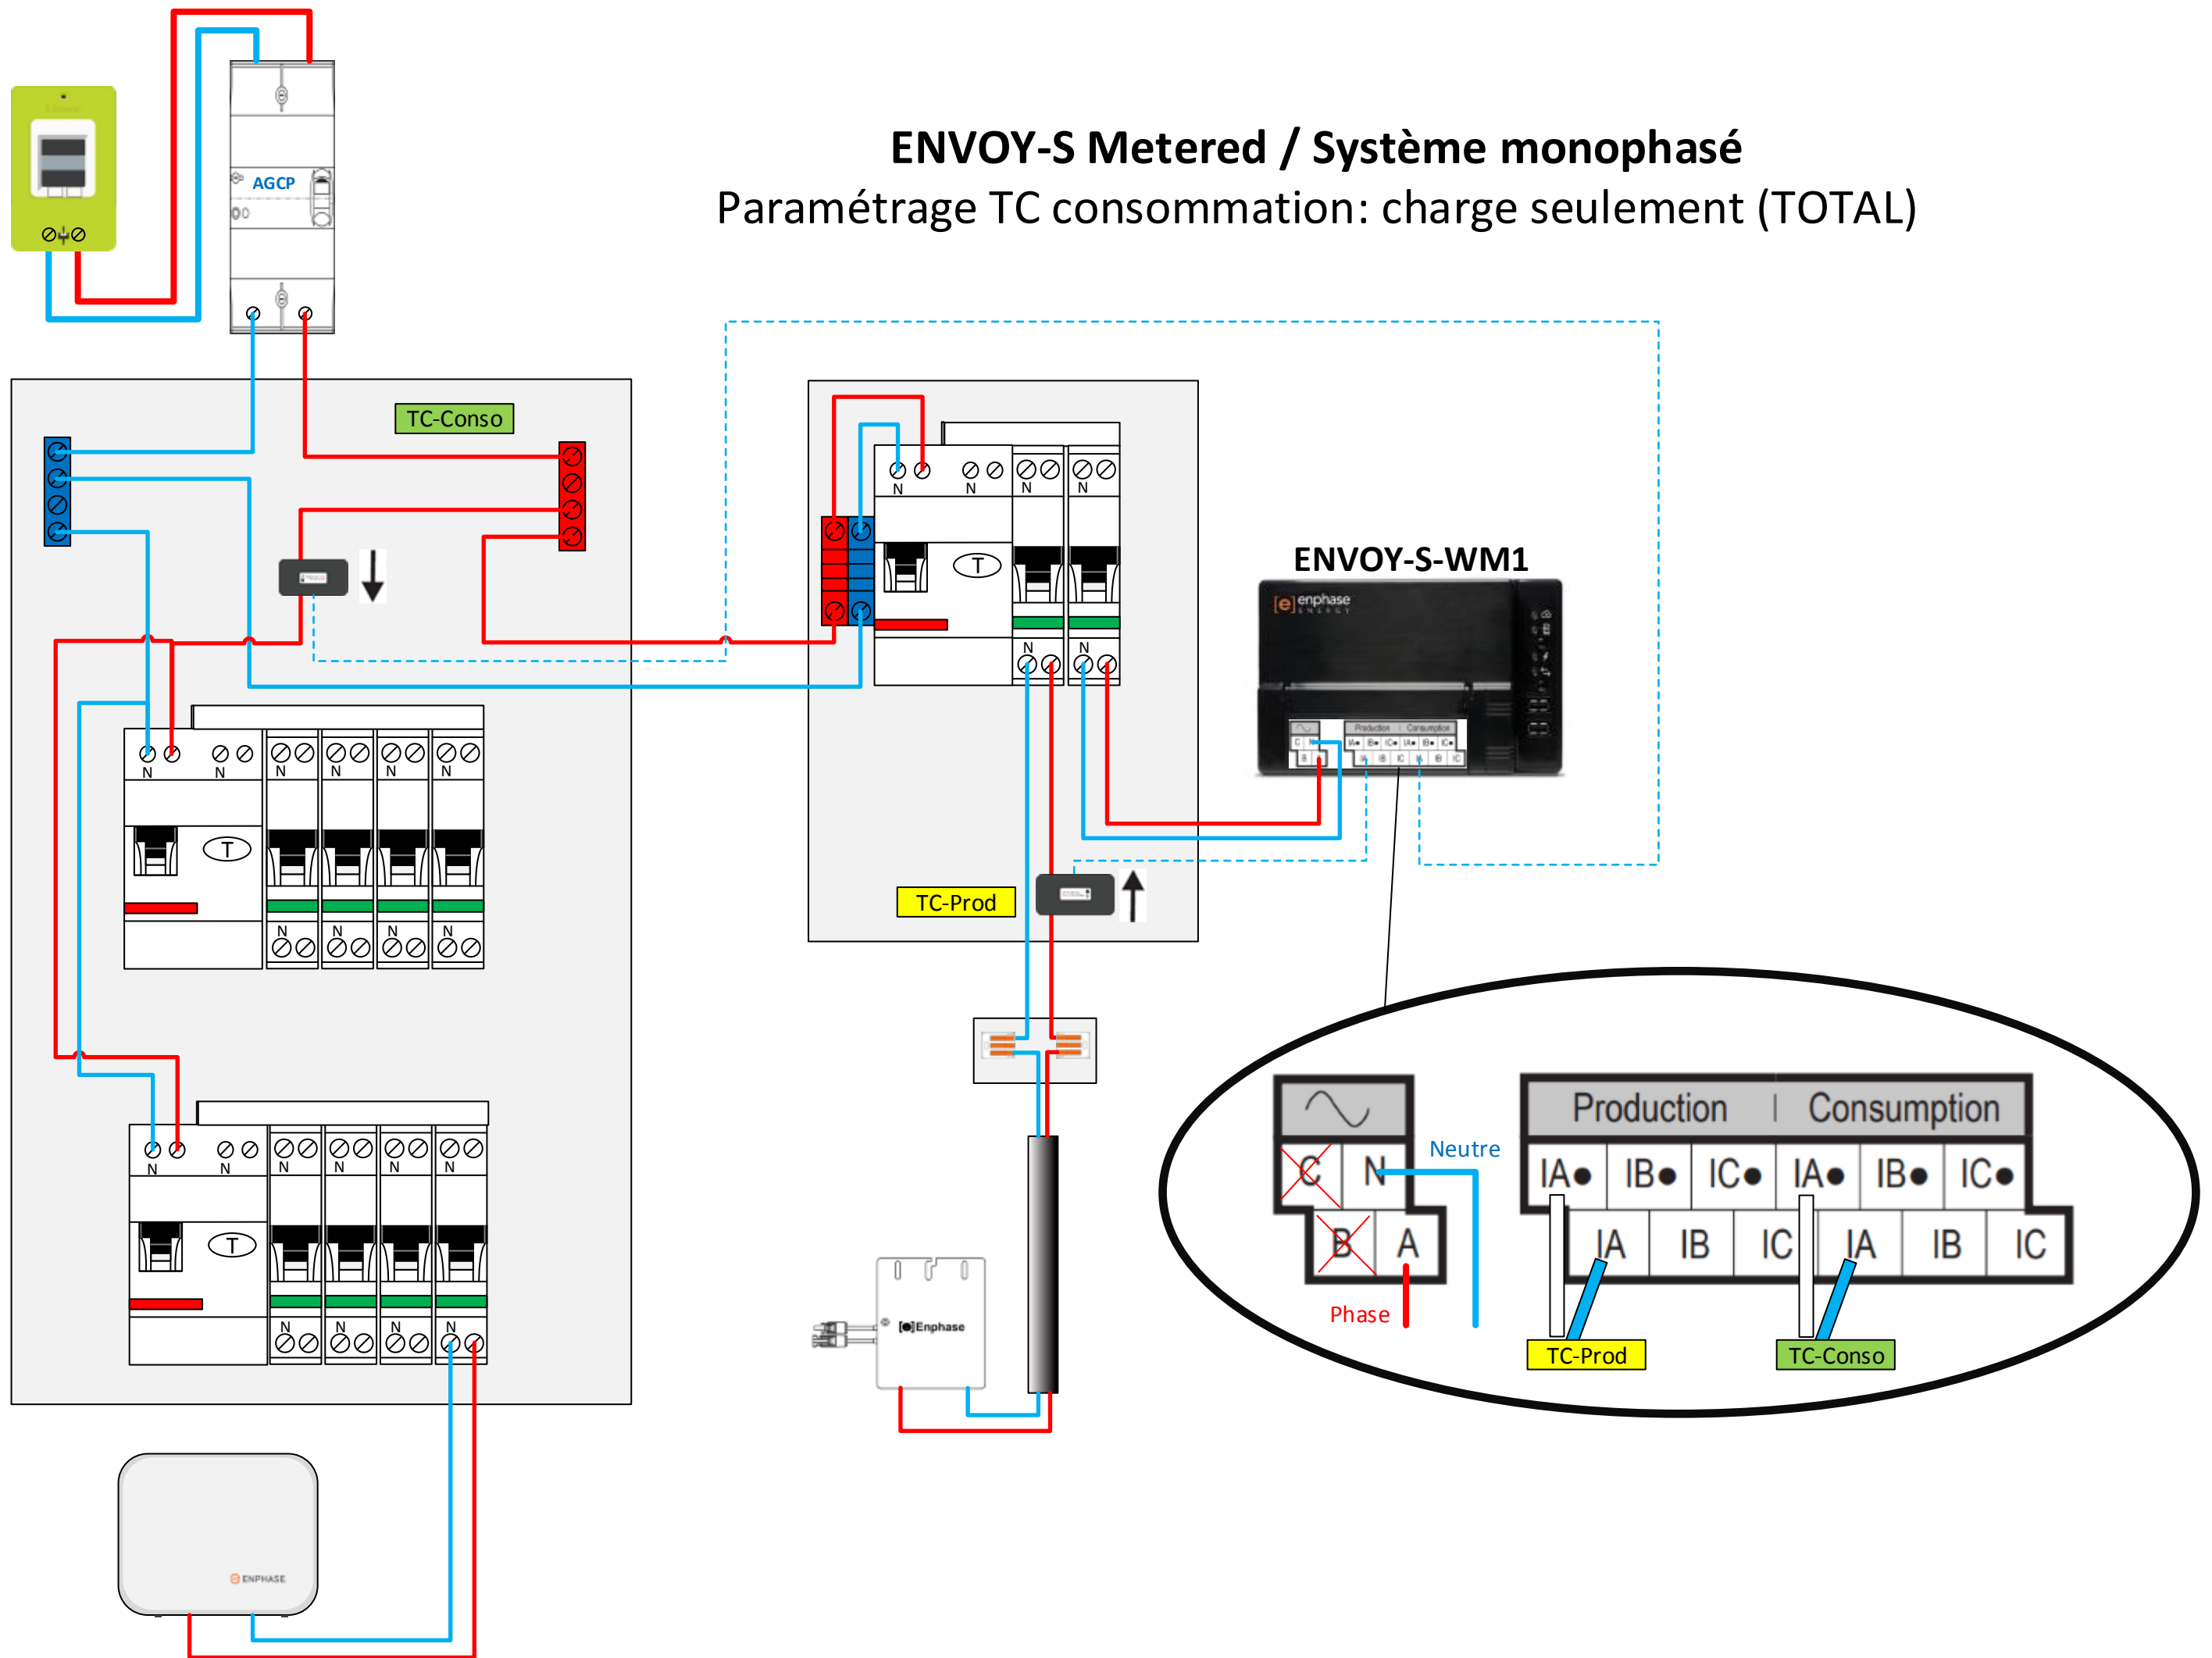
ENVOY-S Metered / Système monophasé
Paramétrage TC consommation: charge seulement (TOTAL)

AGCP

TC-Conso

N N N N N N

T

N N N N

N N N N N N

T

N N N N

N N N N

T

N N

TC-Prod

ENVOY-S-WM1

enphase ENERGY

Enphase

ENPHASE

C N
B A
Neutre
Phase

Production | Consumption
IA● IB● IC● IA● IB● IC●
IA IB IC IA IB IC

TC-Prod
TC-Conso